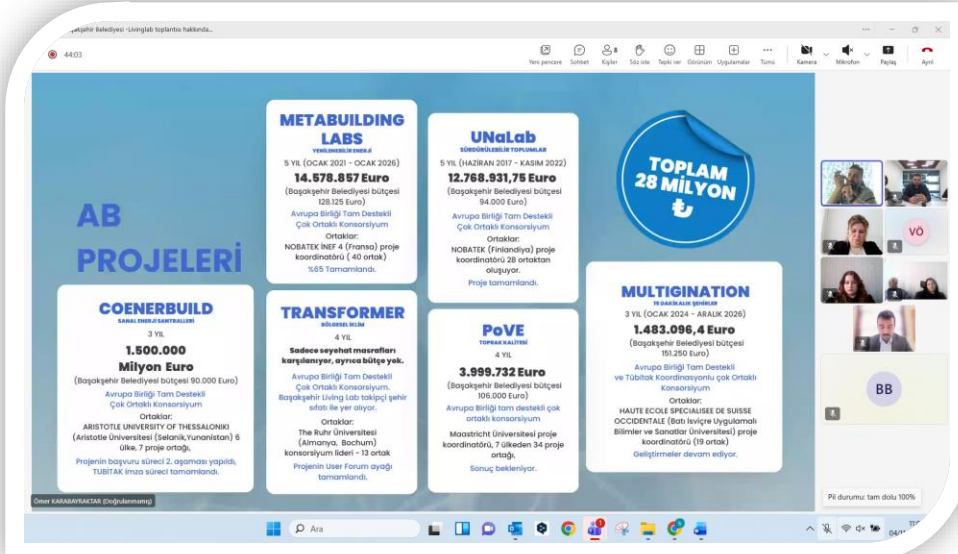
şakşehir Belediyesi -Livinglab toplantısı hakkında...

44:03

Yeni pencere Sohbet Kişiler Söz iste Tepki ver Görünüm Uygulamalar Tümü Kamera Mikrofon Paylaş Ayrıl

AB PROJELERİ

METABUILDING LABS
YENİLENEBİLİR ENERJİ
5 YIL (OCAK 2021 - OCAK 2026)
14.578.857 Euro
(Başakşehir Belediyesi bütçesi 128.125 Euro)
Avrupa Birliği Tam Destekli Çok Ortaklı Konsorsiyum
Ortaklar:
NOBATEK İNEF 4 (Fransa) proje koordinatörü ( 40 ortak)
%65 Tamamlandı.

UNaLab
SÜRDÜRÜLEBİLİR TOPLUMLAR
5 YIL (HAZİRAN 2017 - KASIM 2022)
12.768.931,75 Euro
(Başakşehir Belediyesi bütçesi 94.000 Euro)
Avrupa Birliği Tam Destekli Çok Ortaklı Konsorsiyum
Ortaklar:
NOBATEK (Finlandiya) proje koordinatörü 28 ortaktan oluşuyor.
Proje tamamlandı.

TOPLAM 28 MİLYON ₺

COENERBUILD
SANAL ENERJİ SANTRALLERİ
3 YIL
1.500.000 Milyon Euro
(Başakşehir Belediyesi bütçesi 90.000 Euro)
Avrupa Birliği Tam Destekli Çok Ortaklı Konsorsiyum
Ortaklar:
ARISTOTLE UNIVERSITY OF THESSALONIKI (Aristotle Üniversitesi (Selanik,Yunanistan) 6 ülke, 7 proje ortağı,
Projenin başvuru süreci 2. aşaması yapıldı, TÜBİTAK imza süreci tamamlandı.

TRANSFORMER
BÖLGESEL İKLİM
4 YIL
Sadece seyahat masrafları karşılanıyor, ayrıca bütçe yok.
Avrupa Birliği Tam Destekli Çok Ortaklı Konsorsiyum. Başakşehir Living Lab takipçi şehir sıfatı ile yer alıyor.
Ortaklar:
The Ruhr Üniversitesi (Almanya, Bochum) konsorsiyum lideri - 13 ortak
Projenin User Forum ayağı tamamlandı.

PoVE
TOPRAK KALİTESİ
4 YIL
3.999.732 Euro
(Başakşehir Belediyesi bütçesi 106.000 Euro)
Avrupa Birliği tam destekli çok ortaklı konsorsiyum
Maastricht Üniversitesi proje koordinatörü, 7 ülkeden 34 proje ortağı.
Sonuç bekleniyor.

MULTIGINATION
15 DAKİKALIK ŞEHİRLER
3 YIL (OCAK 2024 - ARALIK 2026)
1.483.096,4 Euro
(Başakşehir Belediyesi bütçesi 151.250 Euro)
Avrupa Birliği Tam Destekli ve Tübitak Koordinasyonlu çok Ortaklı Konsorsiyum
Ortaklar:
HAUTE ECOLE SPECIALISEE DE SUISSE OCCIDENTALE (Batı İsviçre Uygulamalı Bilimler ve Sanatlar Üniversitesi) proje koordinatörü (19 ortak)
Geliştirmeler devam ediyor.

VÖ
BB

Ömer KARABAYRAKTAR (Doğrulanmamış)

Pil durumu: tam dolu 100%

Ara